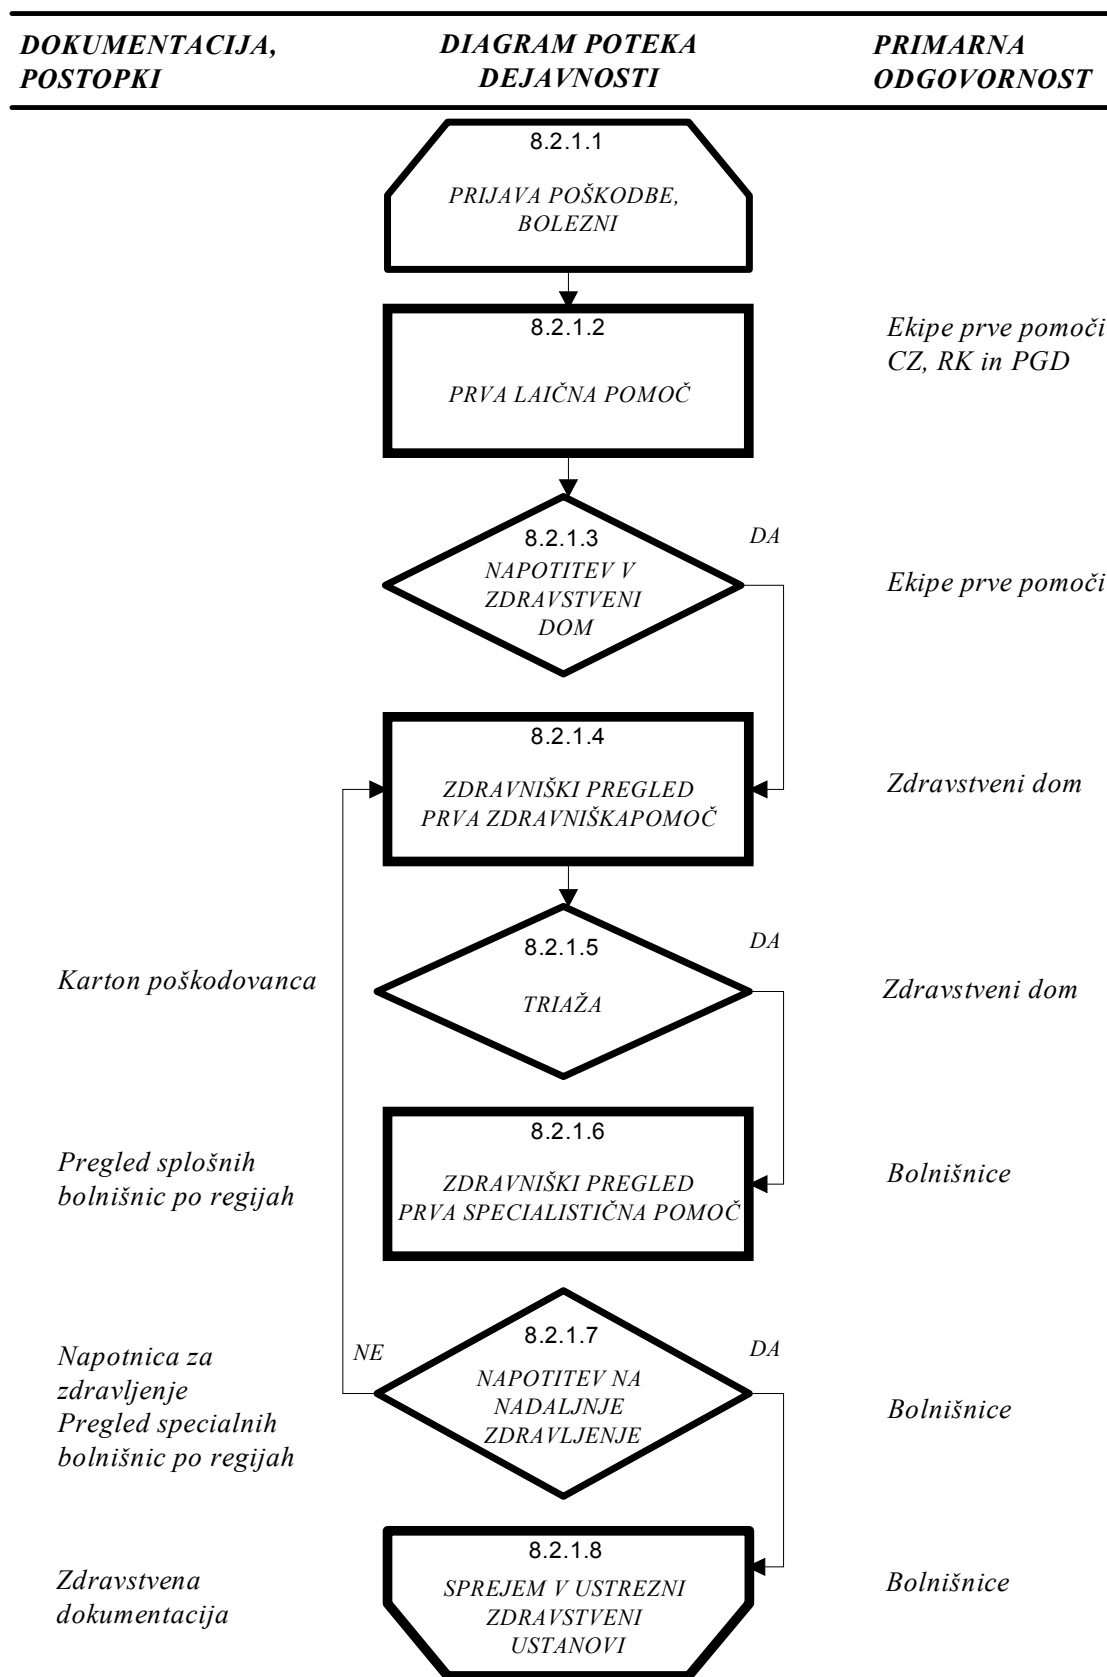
DOKUMENTACIJA, POSTOPKI

DIAGRAM POTEKA DEJAVNOSTI

PRIMARNA ODGOVORNOST

8.2.1.1
PRIJAVA POŠKODBE, BOLEZNI

8.2.1.2
PRVA LAIČNA POMOČ

Ekipe prve pomoči CZ, RK in PGD

8.2.1.3
NAPOTITEV V ZDRAVSTVENI DOM

DA

Ekipe prve pomoči

8.2.1.4
ZDRAVNIŠKI PREGLED PRVA ZDRAVNIŠKAPOMOČ

Zdravstveni dom

Karton poškodovanca

8.2.1.5
TRIAŽA

DA

Zdravstveni dom

Pregled splošnih bolnišnic po regijah

8.2.1.6
ZDRAVNIŠKI PREGLED PRVA SPECIALISTIČNA POMOČ

Bolnišnice

Napotnica za zdravljenje
Pregled specialnih bolnišnic po regijah

NE

8.2.1.7
NAPOTITEV NA NADALJNJE ZDRAVLJENJE

DA

Bolnišnice

Zdravstvena dokumentacija

8.2.1.8
SPREJEM V USTREZNI ZDRAVSTVENI USTANOVI

Bolnišnice